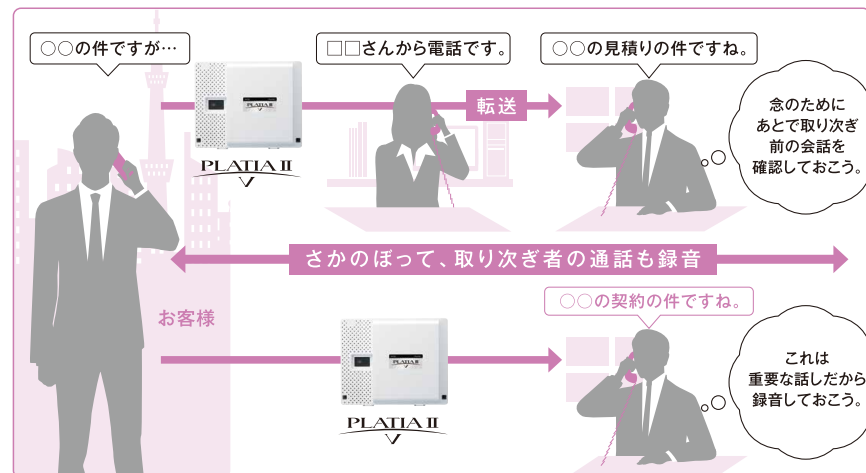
○○の件ですが…

□□さんから電話です。

○○の見積りの件ですね。

転送

念のために
あとで取り次ぎ
前の会話を
確認しておこう。

PLATIA II
V

さかのぼって、取り次ぎ者の通話も録音

お客様

○○の契約の件ですね。

これは
重要な話しだから
録音しておこう。

PLATIA II
V